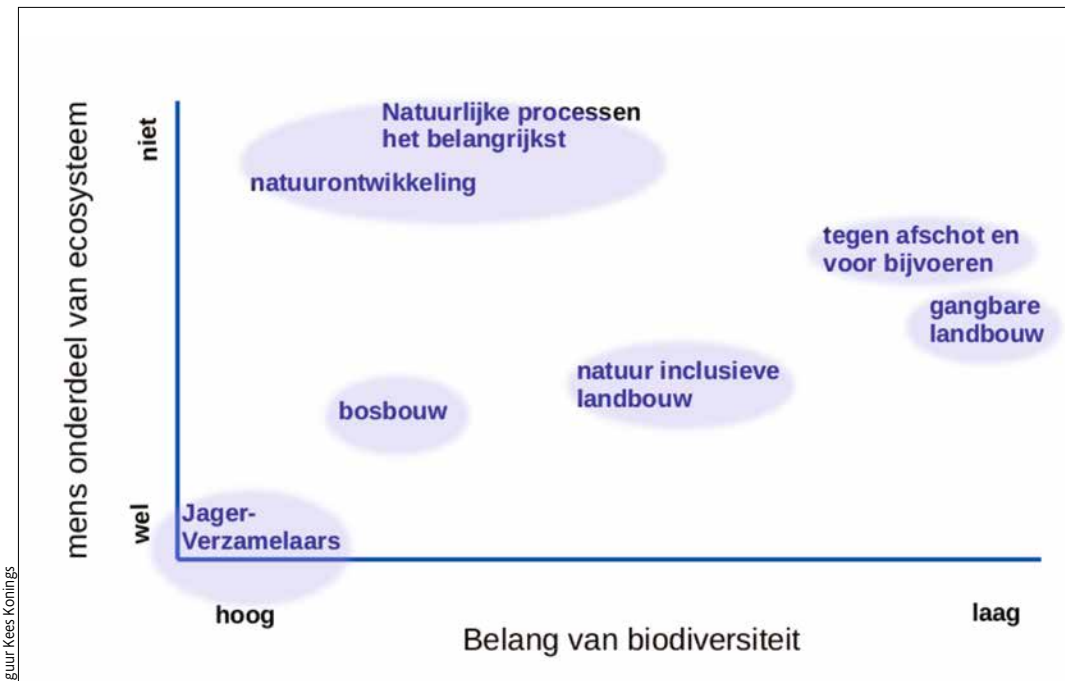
guur Kees Konings

mens onderdeel van ecosysteem

niet

wel

Natuurlijke processen het belangrijkst

natuurontwikkeling

tegen afschot en voor bijvoeren

gangbare landbouw

natuur inclusieve landbouw

bosbouw

Jager-Verzamelaars

hoog

laag

Belang van biodiversiteit